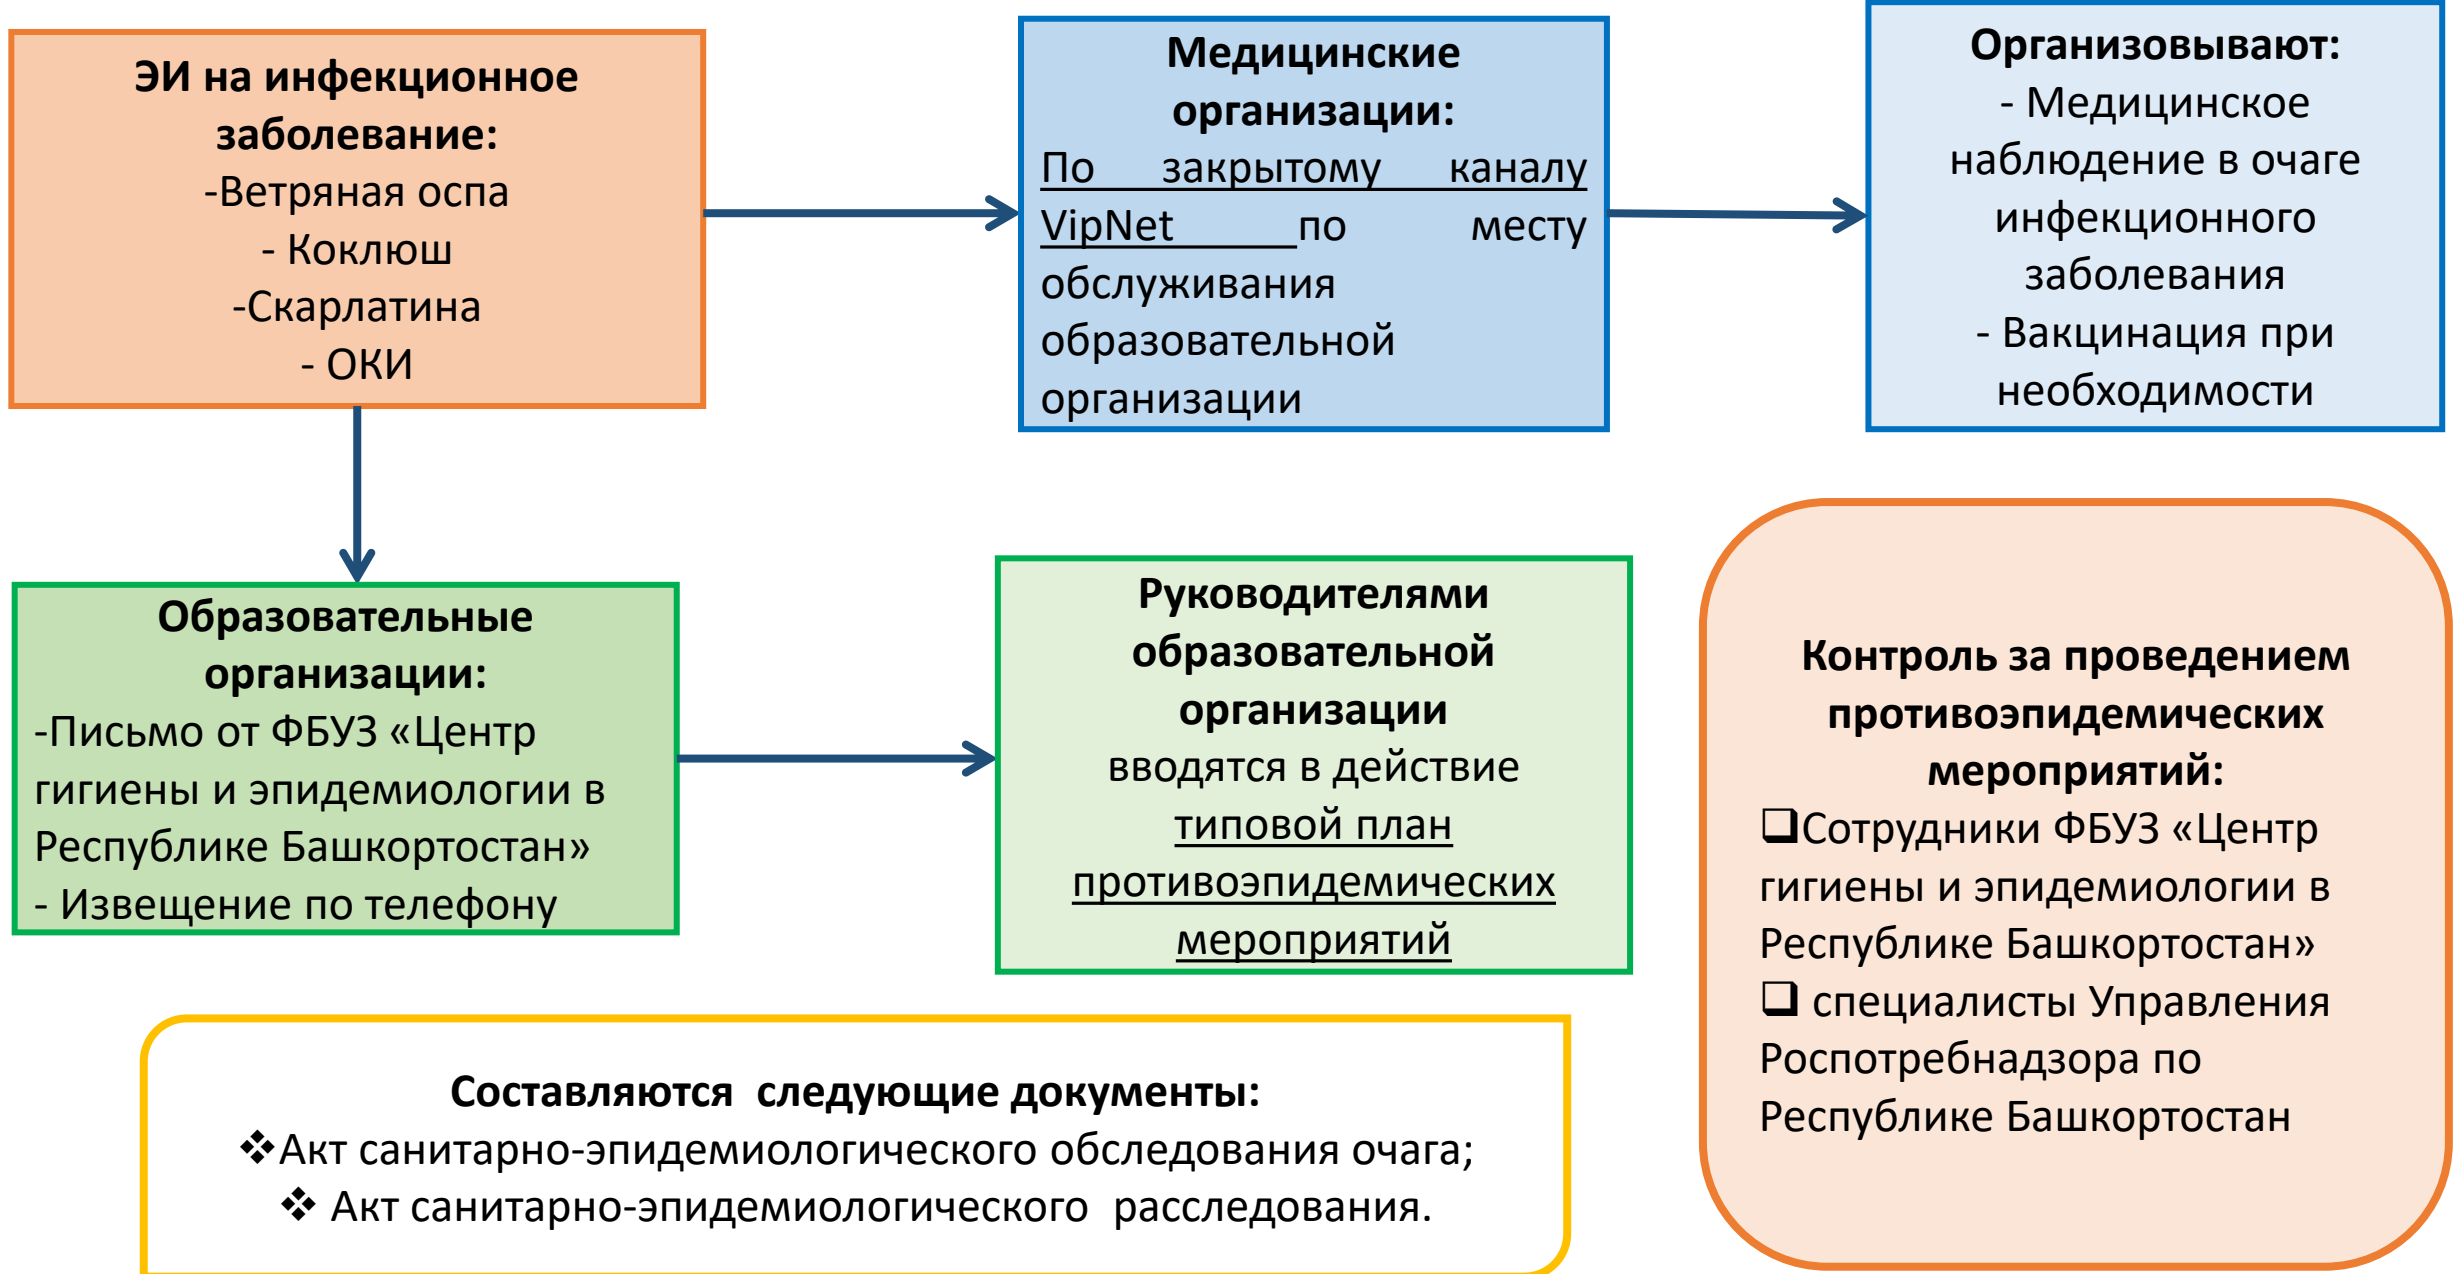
ЭИ на инфекционное заболевание:
-Ветряная оспа
- Коклюш
-Скарлатина
- ОКИ

Медицинские организации:
По закрытому каналу VipNet по месту обслуживания образовательной организации

Организовывают:
- Медицинское наблюдение в очаге инфекционного заболевания
- Вакцинация при необходимости

Образовательные организации:
-Письмо от ФБУЗ «Центр гигиены и эпидемиологии в Республике Башкортостан»
- Извещение по телефону

Руководителями образовательной организации
вводятся в действие типовой план противоэпидемических мероприятий

Контроль за проведением противоэпидемических мероприятий:
❑Сотрудники ФБУЗ «Центр гигиены и эпидемиологии в Республике Башкортостан»
❑ специалисты Управления Роспотребнадзора по Республике Башкортостан

Составляются следующие документы:
❖Акт санитарно-эпидемиологического обследования очага;
❖ Акт санитарно-эпидемиологического расследования.